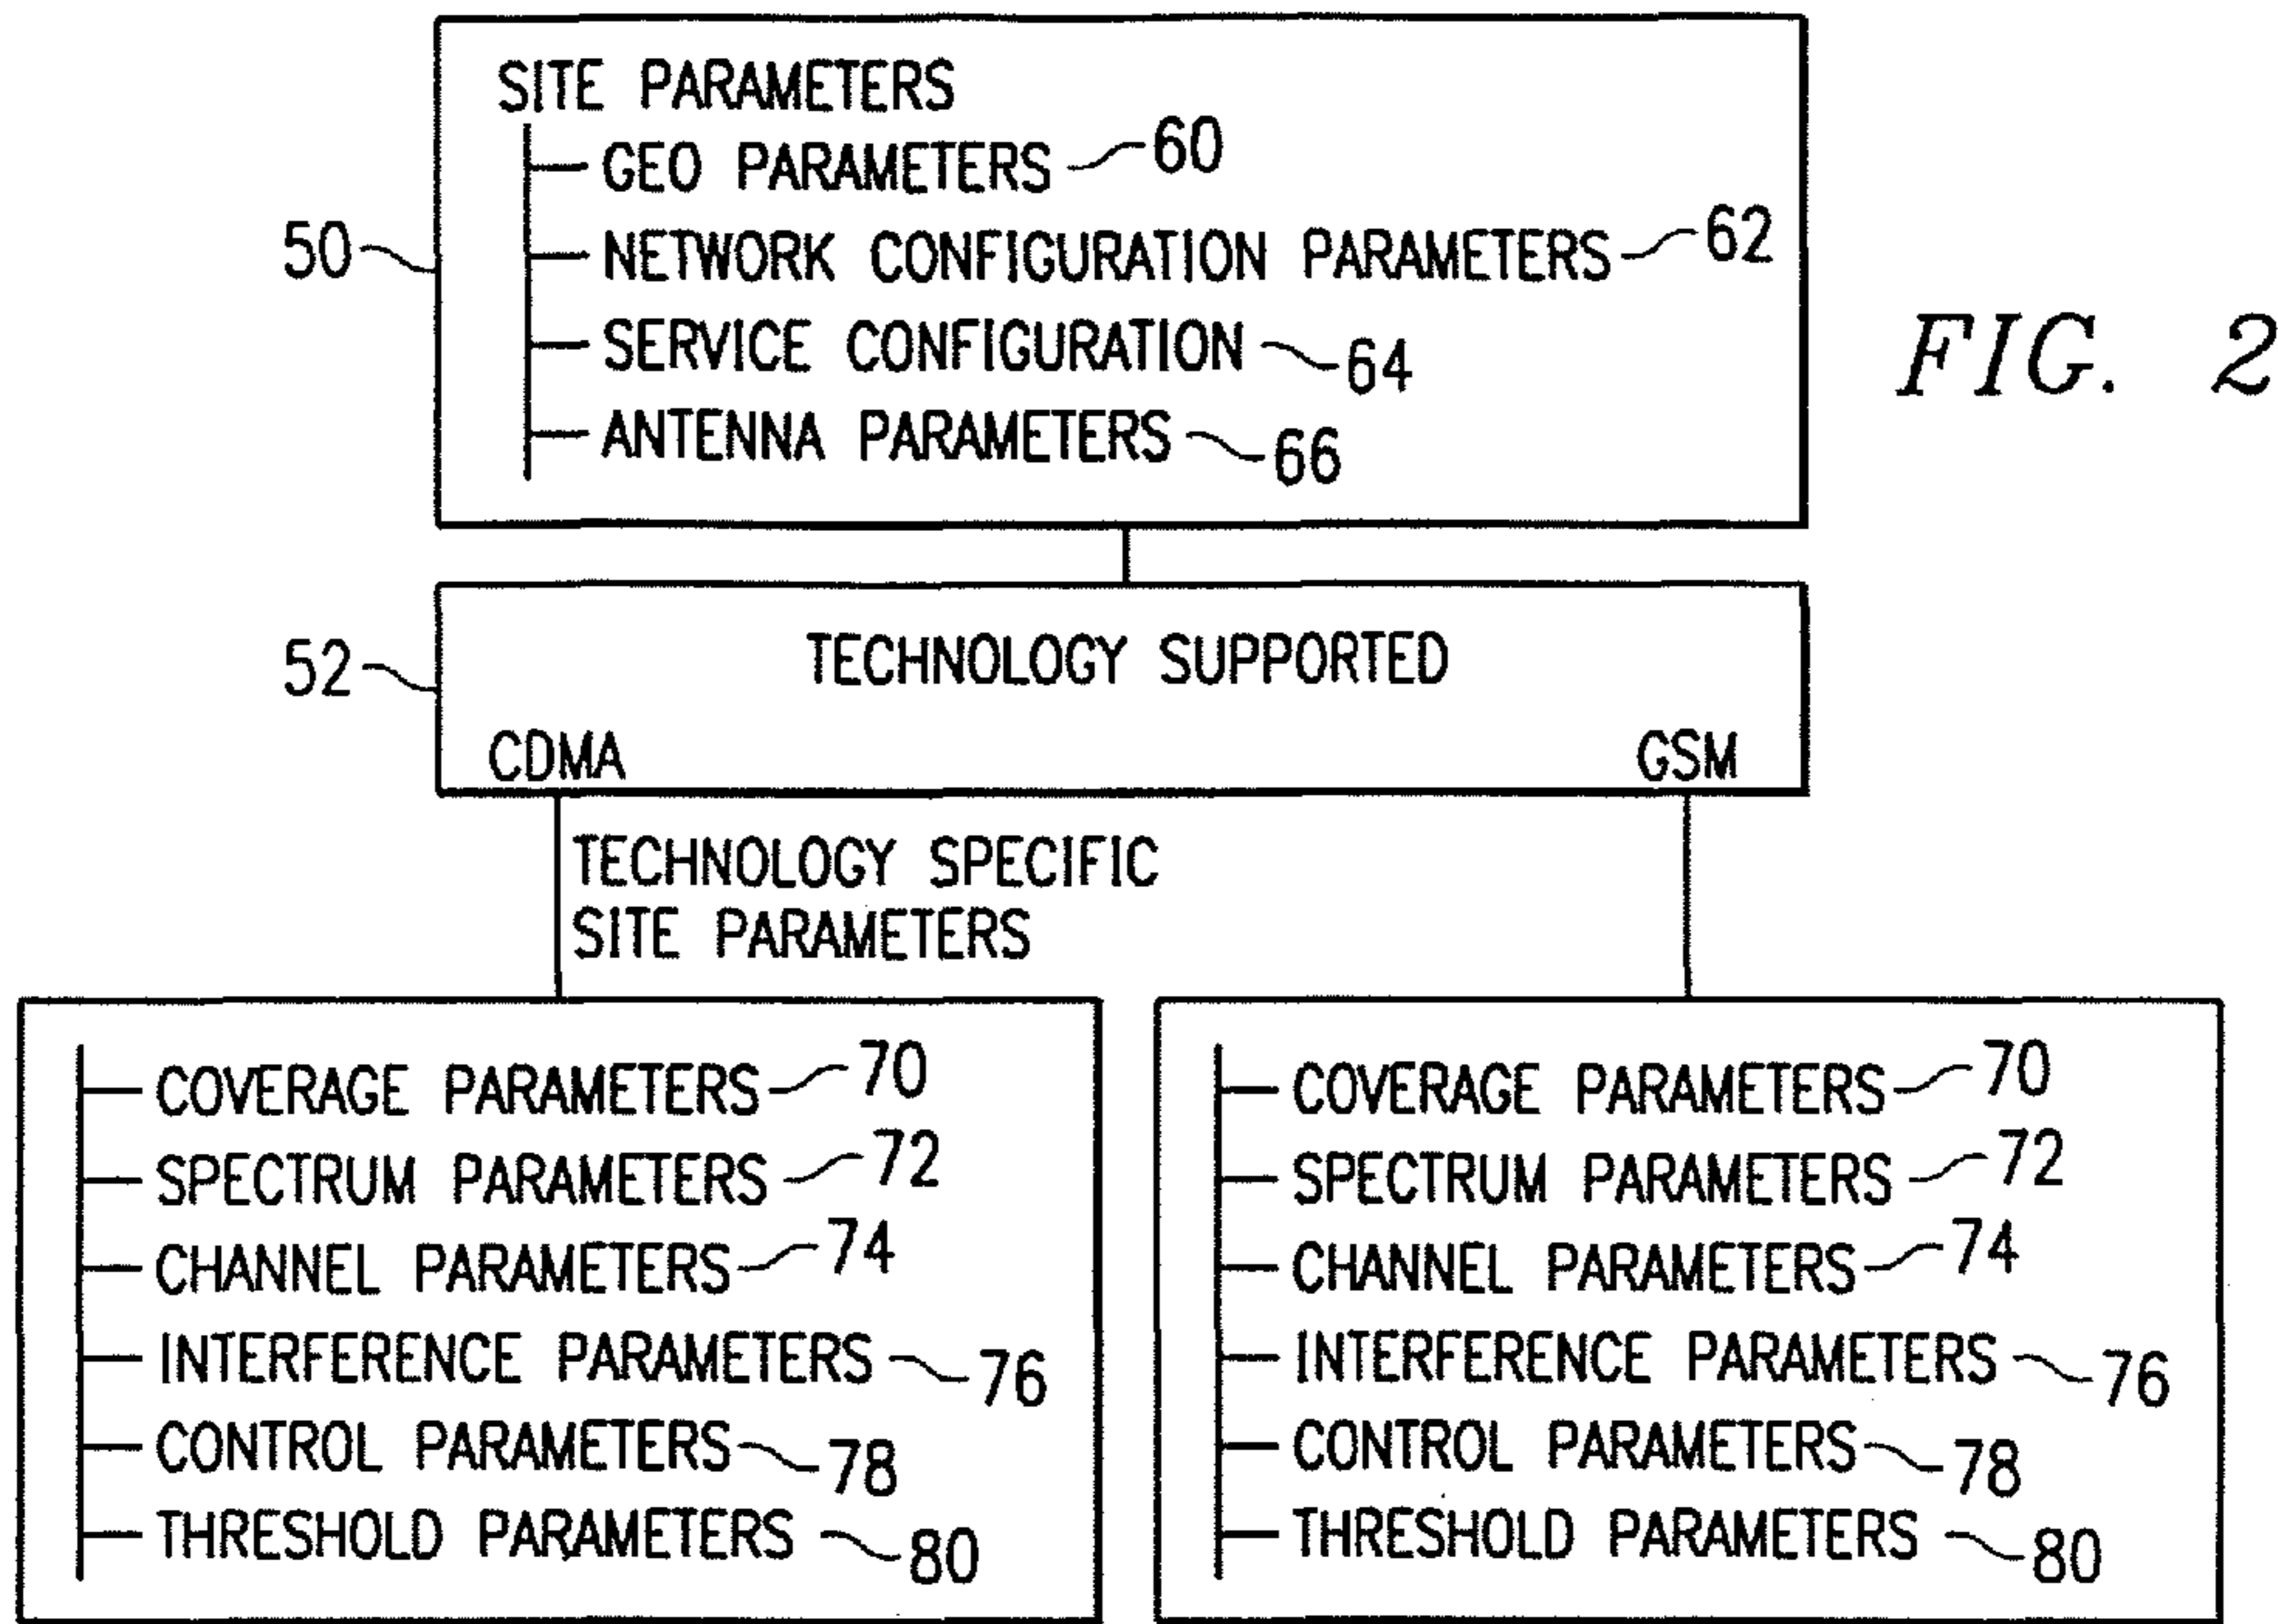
SITE PARAMETERS
GEO PARAMETERS 60
NETWORK CONFIGURATION PARAMETERS 62
SERVICE CONFIGURATION 64
ANTENNA PARAMETERS 66

50

FIG. 2

52
TECHNOLOGY SUPPORTED
CDMA
GSM

TECHNOLOGY SPECIFIC SITE PARAMETERS

COVERAGE PARAMETERS 70
SPECTRUM PARAMETERS 72
CHANNEL PARAMETERS 74
INTERFERENCE PARAMETERS 76
CONTROL PARAMETERS 78
THRESHOLD PARAMETERS 80

COVERAGE PARAMETERS 70
SPECTRUM PARAMETERS 72
CHANNEL PARAMETERS 74
INTERFERENCE PARAMETERS 76
CONTROL PARAMETERS 78
THRESHOLD PARAMETERS 80